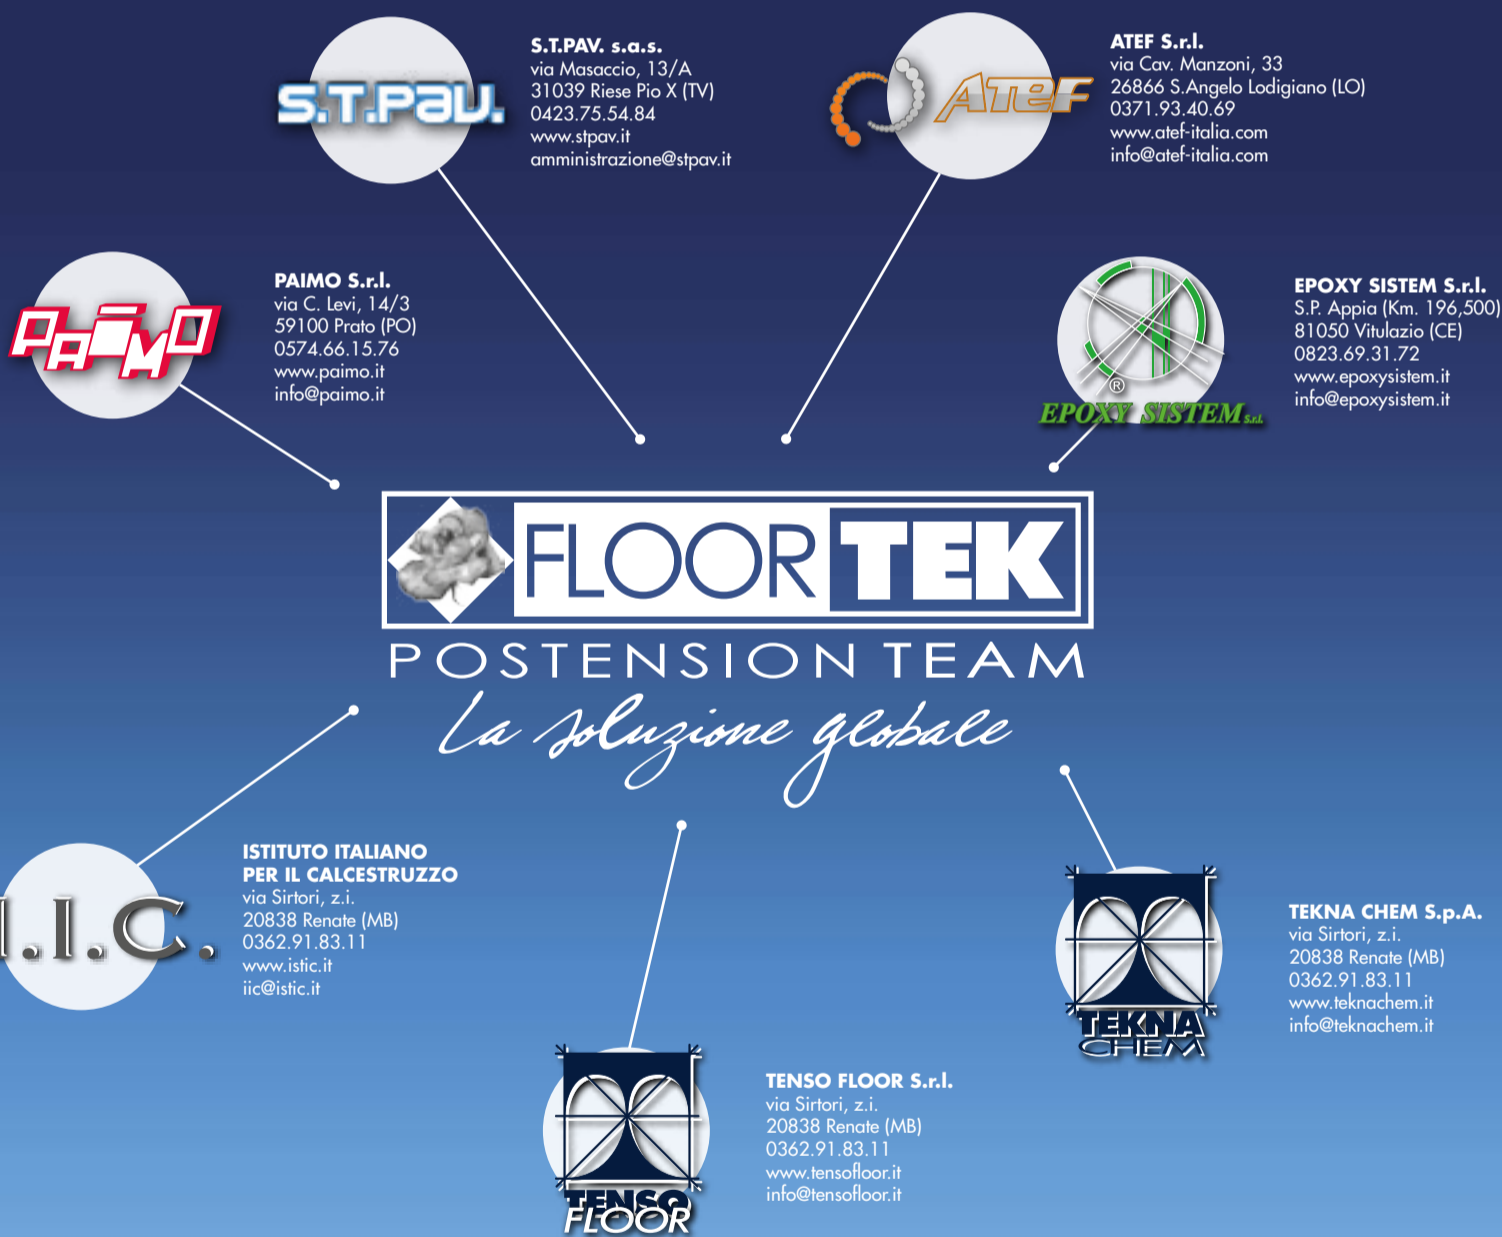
S.T.PAV.

S.T.PAV. s.a.s.
via Masaccio, 13/A
31039 Riese Pio X (TV)
0423.75.54.84
www.stpav.it
amministrazione@stpav.it

ATEF

ATEF S.r.l.
via Cav. Manzoni, 33
26866 S.Angelo Lodigiano (LO)
0371.93.40.69
www.atef-italia.com
info@atef-italia.com

PAIMO

PAIMO S.r.l.
via C. Levi, 14/3
59100 Prato (PO)
0574.66.15.76
www.paimo.it
info@paimo.it

EPOXY SISTEM S.r.l.

EPOXY SISTEM S.r.l.
S.P. Appia (Km. 196,500)
81050 Vitulazio (CE)
0823.69.31.72
www.epoxysistem.it
info@epoxysistem.it

FLOOR TEK
POSTENSION TEAM
La soluzione globale

I.I.C.

ISTITUTO ITALIANO PER IL CALCESTRUZZO
via Sirtori, z.i.
20838 Renate (MB)
0362.91.83.11
www.istic.it
iic@istic.it

TEKNA CHEM

TEKNA CHEM S.p.A.
via Sirtori, z.i.
20838 Renate (MB)
0362.91.83.11
www.teknachem.it
info@teknachem.it

TENSO FLOOR

TENSO FLOOR S.r.l.
via Sirtori, z.i.
20838 Renate (MB)
0362.91.83.11
www.tensofloor.it
info@tensofloor.it